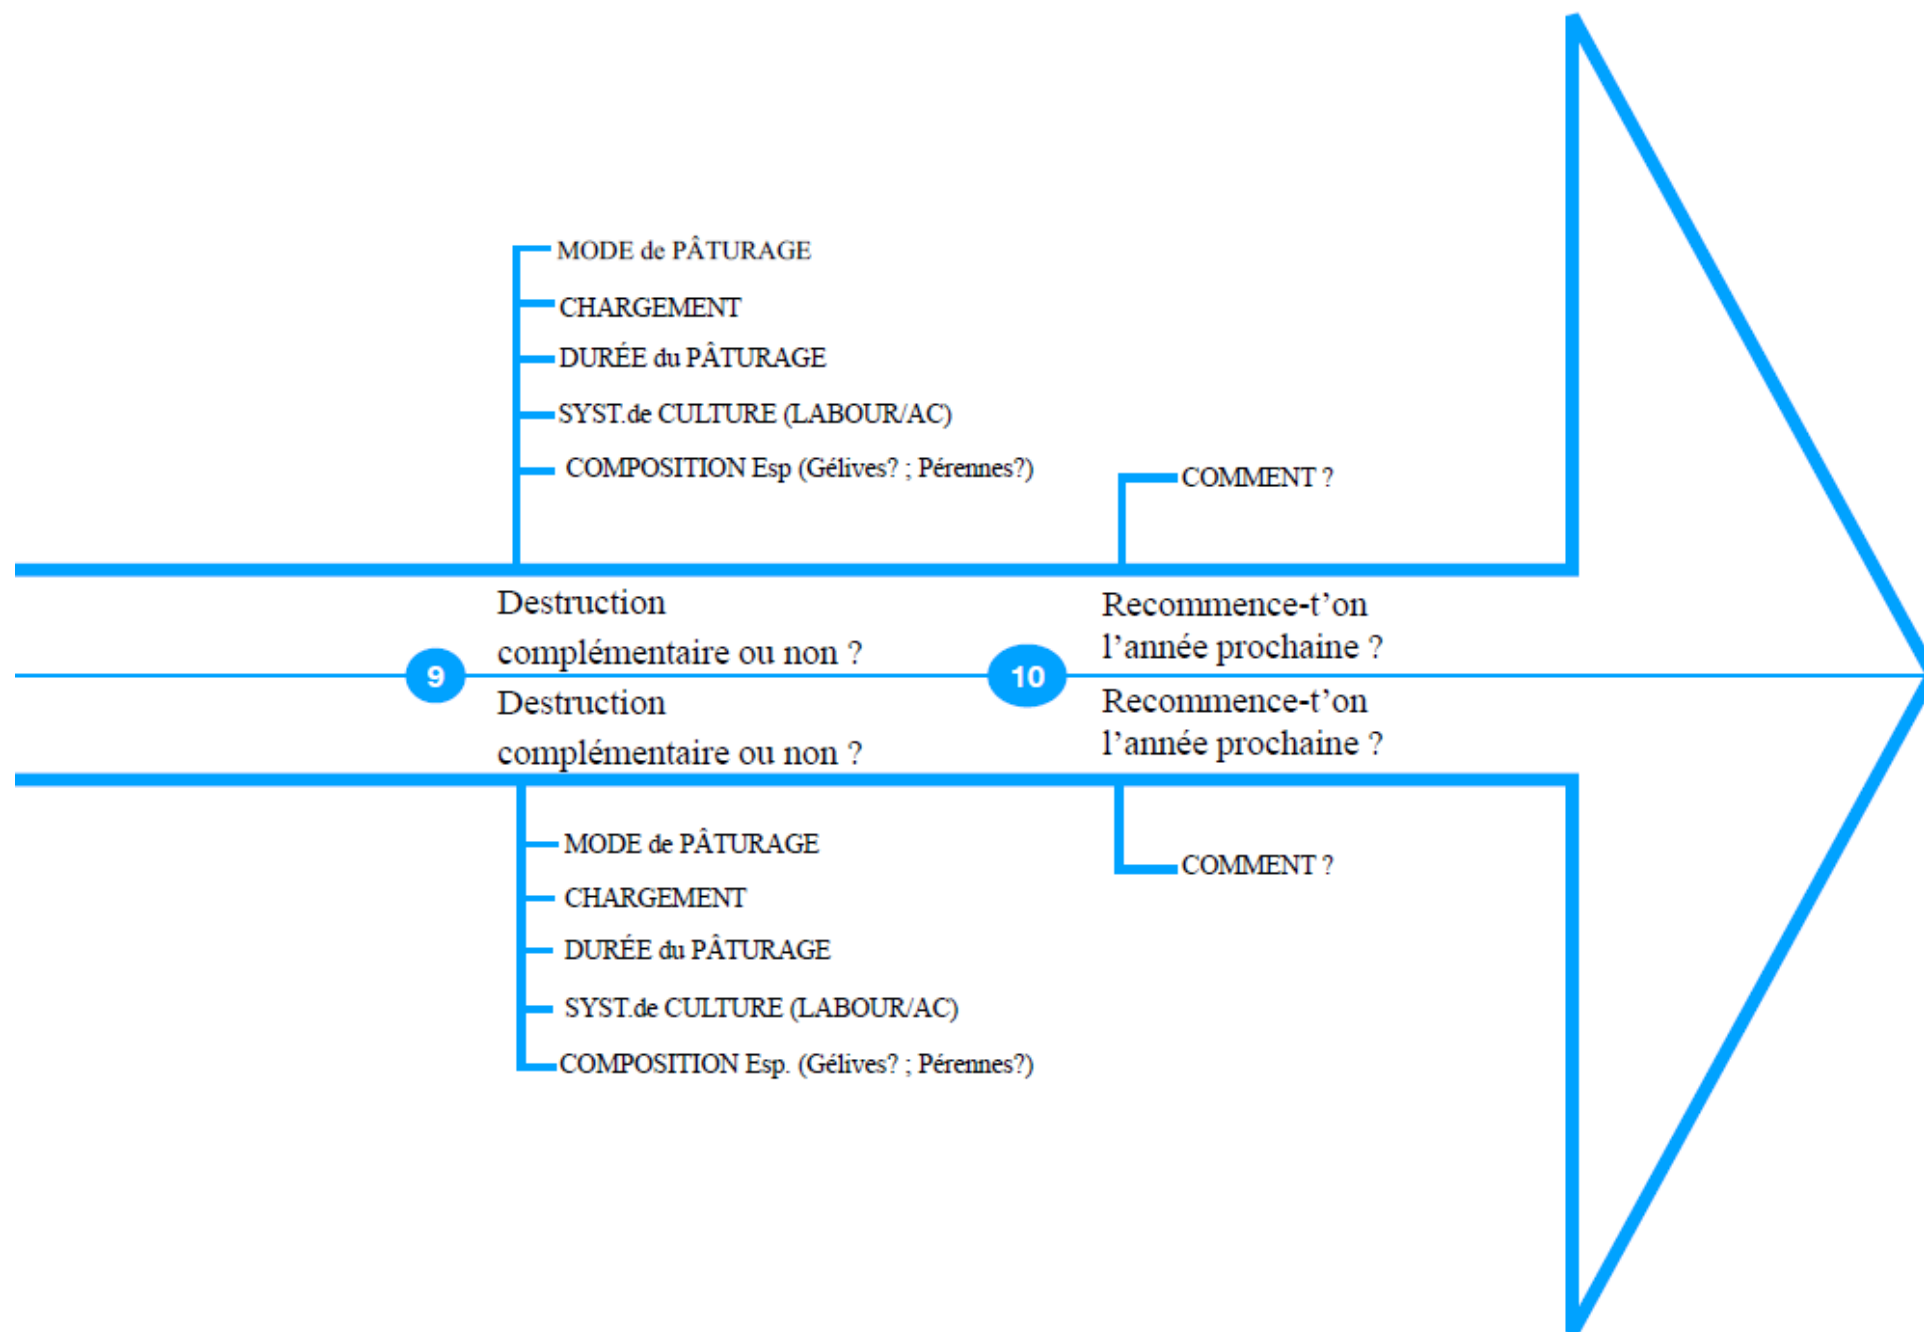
MODE de PÂTURAGE

CHARGEMENT

DURÉE du PÂTURAGE

SYST.de CULTURE (LABOUR/AC)

COMPOSITION Esp (Gélives? ; Pérennes?)

COMMENT ?

Destruction complémentaire ou non ?

Recommence-t'on l'année prochaine ?

9

10

Destruction complémentaire ou non ?

Recommence-t'on l'année prochaine ?

MODE de PÂTURAGE

CHARGEMENT

DURÉE du PÂTURAGE

SYST.de CULTURE (LABOUR/AC)

COMPOSITION Esp. (Gélives? ; Pérennes?)

COMMENT ?